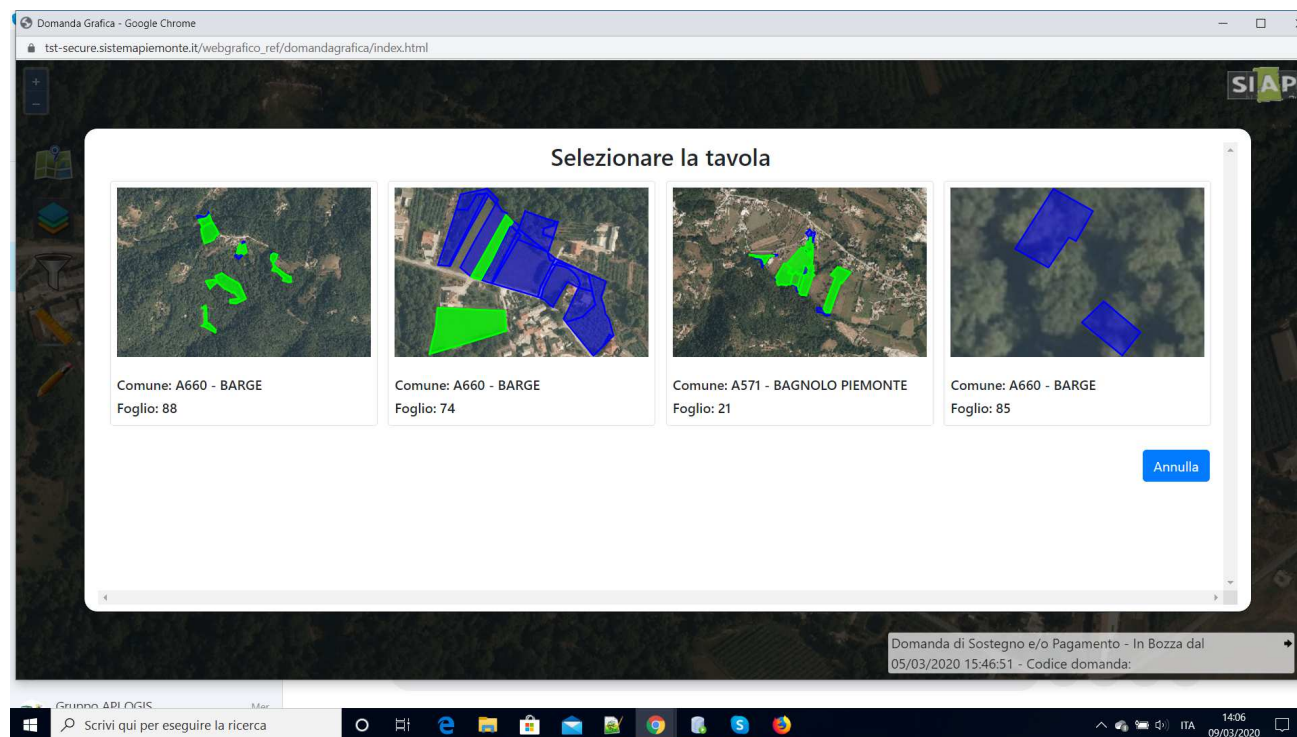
Domanda Grafica - Google Chrome

tst-secure.sistemapiemonte.it/webgrafico_ref/domandagrafica/index.html

SIAP

+
−

Selezionare la tavola

Comune: A660 - BARGE
Foglio: 88

Comune: A660 - BARGE
Foglio: 74

Comune: A571 - BAGNOLO PIEMONTE
Foglio: 21

Comune: A660 - BARGE
Foglio: 85

Annulla

Domanda di Sostegno e/o Pagamento - In Bozza dal 05/03/2020 15:46:51 - Codice domanda:

Gruppo APLOGIS

Scrivi qui per eseguire la ricerca

ITA 14:06 09/03/2020